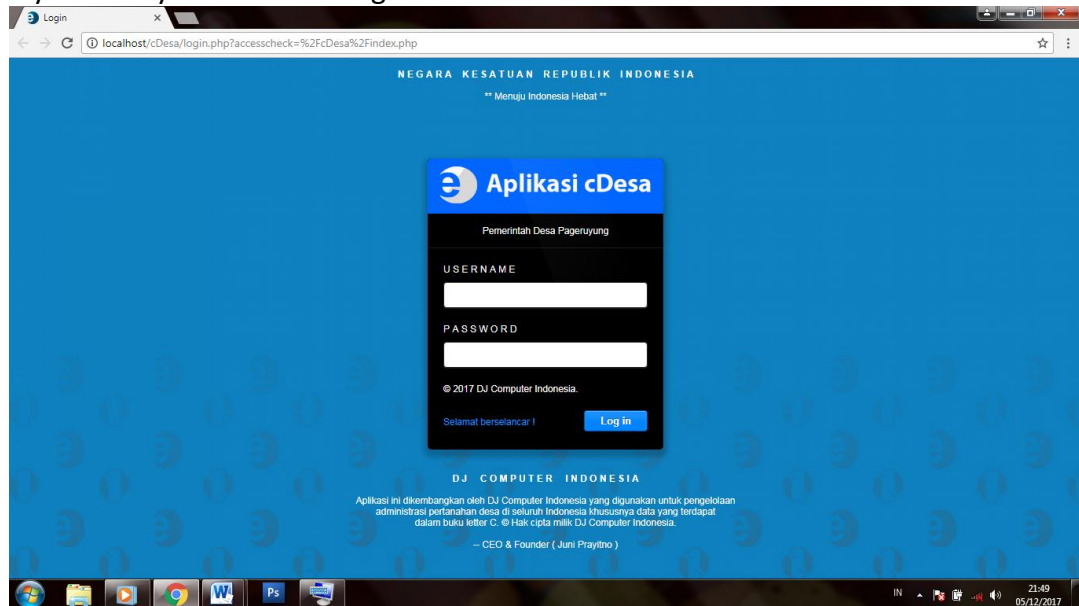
Login

localhost/cDesa/login.php?accesscheck=%2FcDesa%2Findex.php

NEGARA KESATUAN REPUBLIK INDONESIA

** Menuju Indonesia Hebat **

Aplikasi cDesa

Pemerintah Desa Pageruyung

USERNAME

PASSWORD

© 2017 DJ Computer Indonesia.

Selamat berselancar !

Log in

DJ COMPUTER INDONESIA

Aplikasi ini dikembangkan oleh DJ Computer Indonesia yang digunakan untuk pengelolaan administrasi pertanahan desa di seluruh Indonesia khususnya data yang terdapat dalam buku letter C. © Hak cipta milik DJ Computer Indonesia.

-- CEO & Founder ( Juni Prayitno )

IN

21:49
05/12/2017